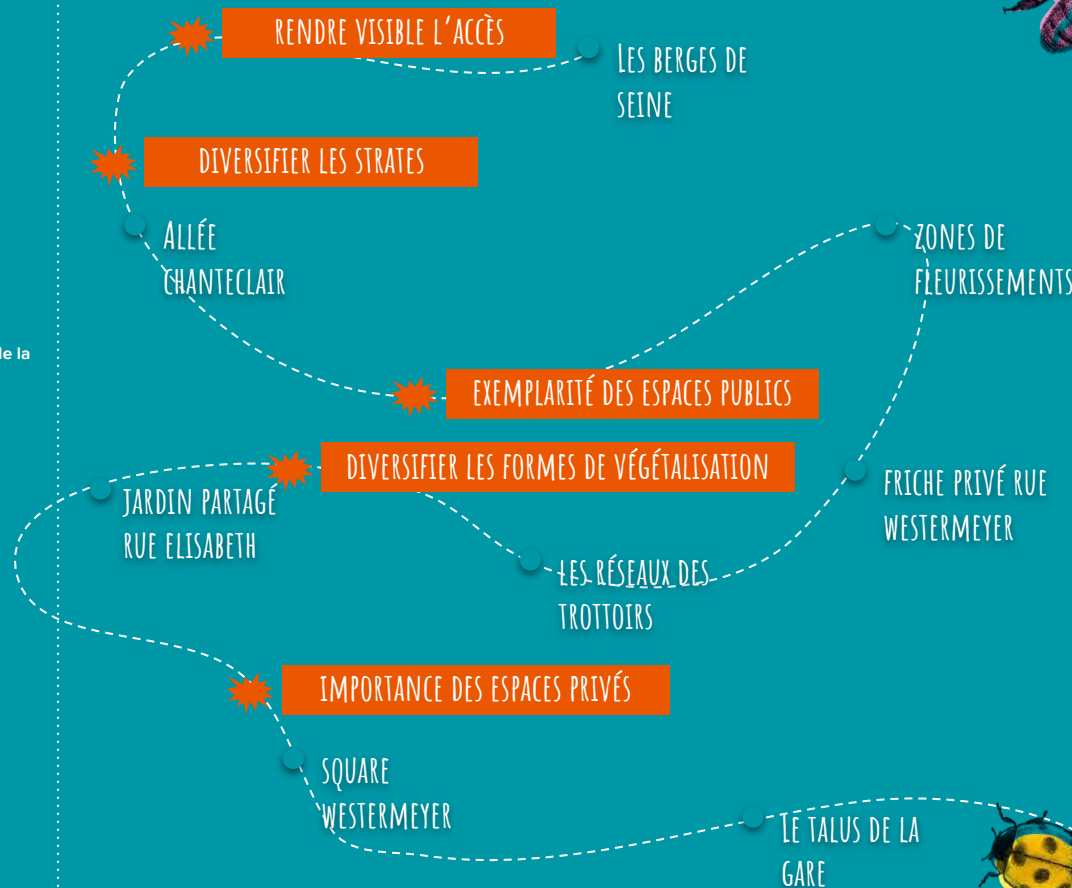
de la

RENDRE VISIBLE L'ACCÈS

Les berges de seine

DIVERSIFIER LES STRATES

Allée chanteclair

zones de fleurissements

EXEMPLARITÉ DES ESPACES PUBLICS

DIVERSIFIER LES FORMES DE VÉGÉTALISATION

jardin partagé rue elisabeth

friche privé rue westermeyer

les réseaux des trottoirs

IMPORTANCE DES ESPACES PRIVÉS

square westermeyer

le talus de la gare